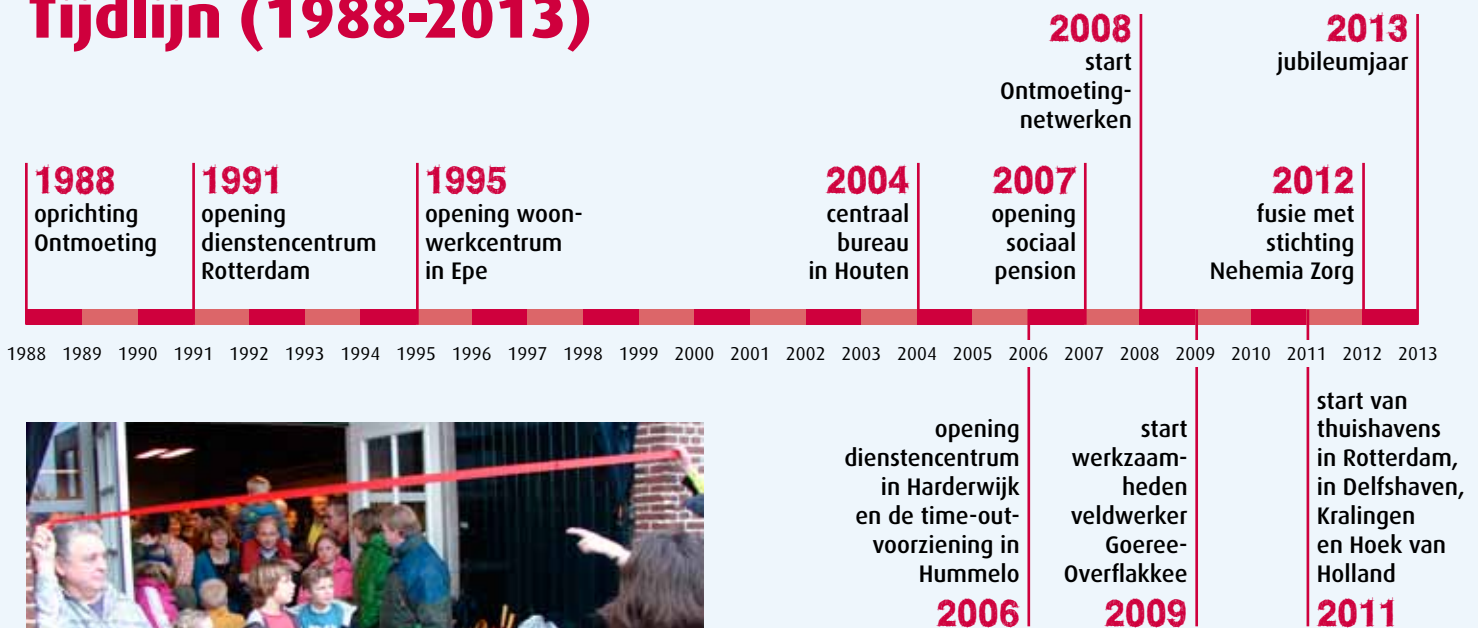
tijdlijn (1988-2013)

2008
start Ontmoetingnetwerken

2013
jubileumjaar

1988
oprichting Ontmoeting

1991
opening dienstencentrum Rotterdam

1995
opening woonwerkcentrum in Epe

2004
centraal bureau in Houten

2007
opening sociaal pension

2012
fusie met stichting Nehemia Zorg

1988 1989 1990 1991 1992 1993 1994 1995 1996 1997 1998 1999 2000 2001 2002 2003 2004 2005 2006 2007 2008 2009 2010 2011 2012 2013

opening dienstencentrum in Harderwijk en de time-outvoorziening in Hummelo
2006

start werkzaamheden veldwerker Goeree-Overflakkee
2009

start van thuishavens in Rotterdam, in Delfshaven, Kralingen en Hoek van Holland
2011